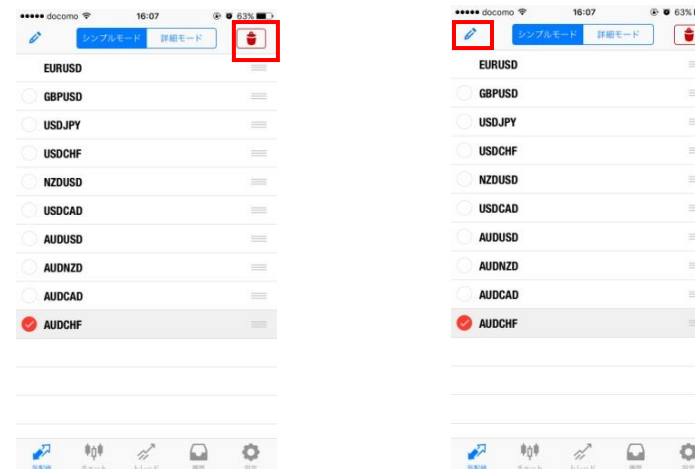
••••• docomo 16:07 63%

シンプルモード 詳細モード

EURUSD
GBPUSD
USDJPY
USDCHF
NZDUSD
USDCAD
AUDUSD
AUDNZD
AUDCAD
AUDCHF

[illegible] チャート トレード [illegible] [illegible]

••••• docomo 16:07 63%

シンプルモード 詳細モード

EURUSD
GBPUSD
USDJPY
USDCHF
NZDUSD
USDCAD
AUDUSD
AUDNZD
AUDCAD
AUDCHF

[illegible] チャート トレード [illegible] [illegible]